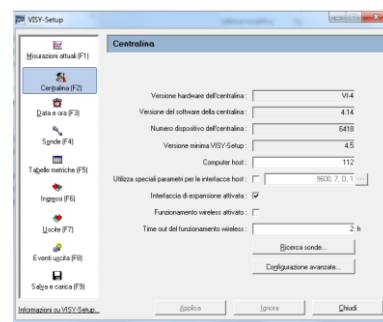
VISY-Setup

Misurazioni attuali (F1)
Centralina (F2)
Data e ora (F3)
Sonde (F4)
Tabelle metriche (F5)
Ingressi (F6)
Uscite (F7)
Eventi uscita (F8)
Salva e carica (F9)
Informazioni su VISY-Setup...

Centralina

Versione hardware dell'centralina : VI-4
Versione del software della centralina : 4.14
Numero dispositivo dell'centralina : 6418
Versione minima VISY-Setup : 4.5
Computer host : 112
Utilizza speciali parametri per le interfacce host : 9600, 7, O, 1
Interfaccia di espansione attivata : ☑
Funzionamento wireless attivato : ☐
Time out del funzionamento wireless : 2 h

Ricerca sonde...
Configurazione avanzate...

Applica
Ignora
Chiudi